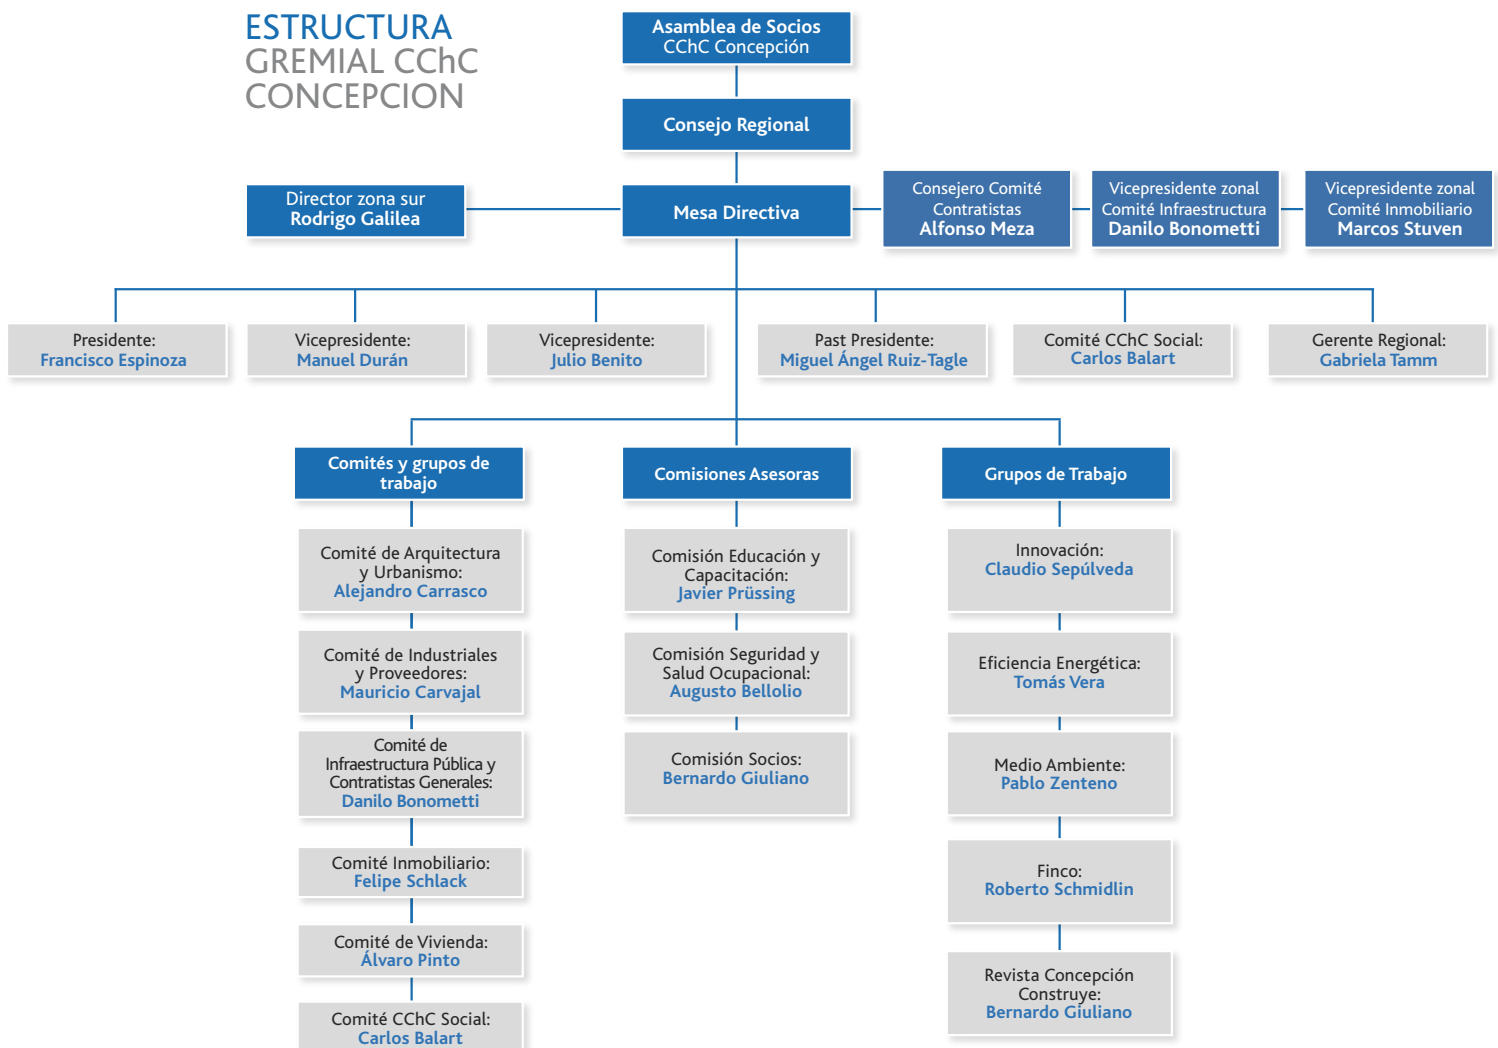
ESTRUCTURA GREMIAL CChC CONCEPCION

Asamblea de Socios CChC Concepción

Consejo Regional

Director zona sur Rodrigo Galilea

Mesa Directiva

Consejero Comité Contratistas Alfonso Meza

Vicepresidente zonal Comité Infraestructura Danilo Bonometti

Vicepresidente zonal Comité Inmobiliario Marcos Stuven

Presidente: Francisco Espinoza

Vicepresidente: Manuel Durán

Vicepresidente: Julio Benito

Past Presidente: Miguel Ángel Ruiz-Tagle

Comité CChC Social: Carlos Balart

Gerente Regional: Gabriela Tamm

Comités y grupos de trabajo

Comité de Arquitectura y Urbanismo: Alejandro Carrasco

Comité de Industriales y Proveedores: Mauricio Carvajal

Comité de Infraestructura Pública y Contratistas Generales: Danilo Bonometti

Comité Inmobiliario: Felipe Schlack

Comité de Vivienda: Álvaro Pinto

Comité CChC Social: Carlos Balart

Comisiones Asesoras

Comisión Educación y Capacitación: Javier Prüssing

Comisión Seguridad y Salud Ocupacional: Augusto Bellolio

Comisión Socios: Bernardo Giuliano

Grupos de Trabajo

Innovación: Claudio Sepúlveda

Eficiencia Energética: Tomás Vera

Medio Ambiente: Pablo Zenteno

Finco: Roberto Schmidlin

Revista Concepción Construye: Bernardo Giuliano